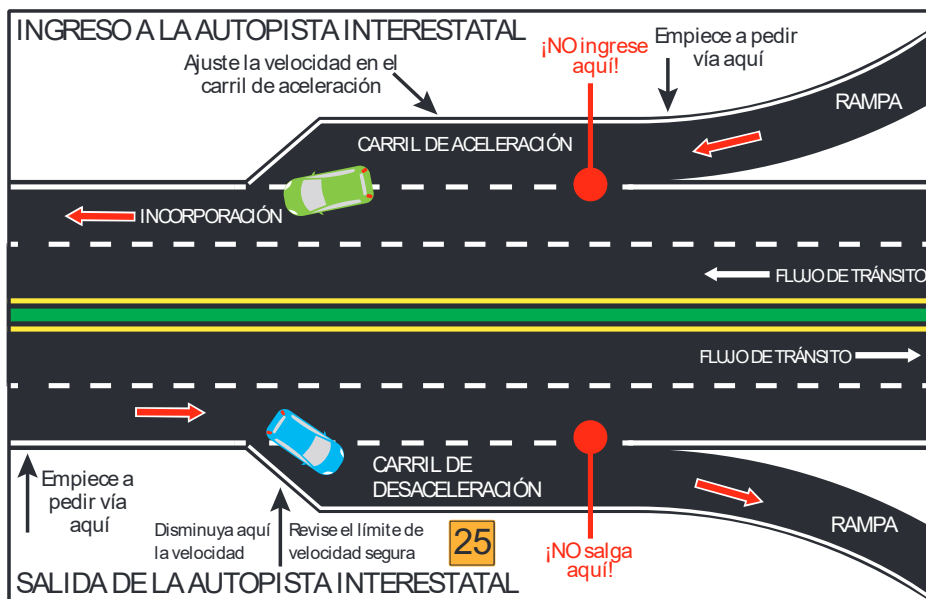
INGRESO A LA AUTOPISTA INTERESTATAL

Ajuste la velocidad en el carril de aceleración

¡NO ingrese aquí!

Empiece a pedir vía aquí

RAMPA

CARRIL DE ACELERACIÓN

INCORPORACIÓN

FLUJO DE TRÁNSITO

FLUJO DE TRÁNSITO

CARRIL DE DESACELERACIÓN

Empiece a pedir vía aquí

Disminuya aquí la velocidad

Revise el límite de velocidad segura

25

¡NO salga aquí!

RAMPA

SALIDA DE LA AUTOPISTA INTERESTATAL